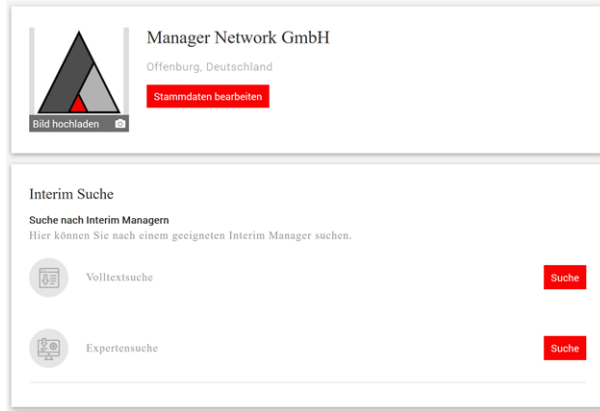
Bild hochladen

Manager Network GmbH

Offenburg, Deutschland

Stammdaten bearbeiten

Interim Suche

Suche nach Interim Managern

Hier können Sie nach einem geeigneten Interim Manager suchen.

Volltextsuche

Suche

Expertensuche

Suche